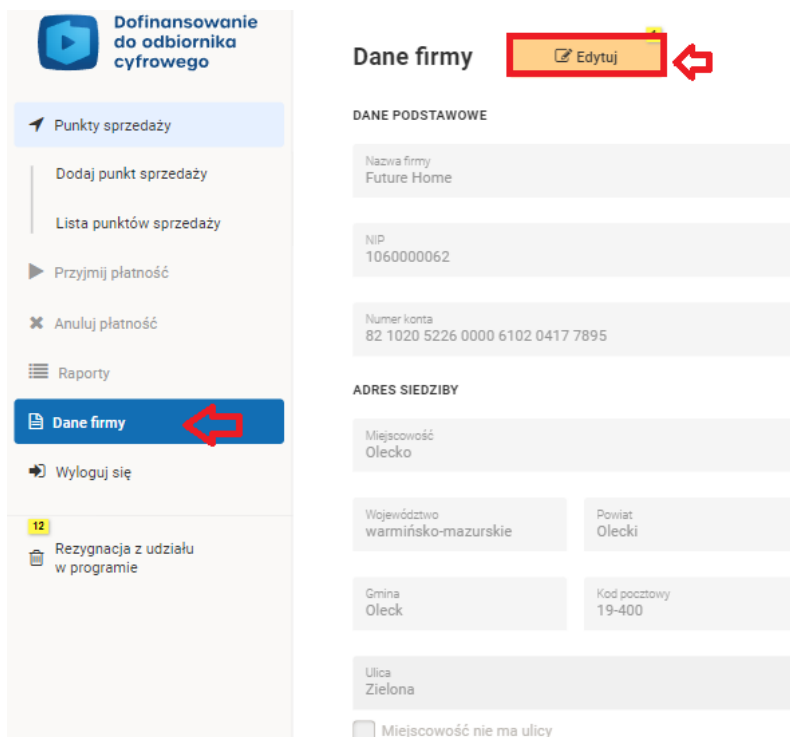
Dofinansowanie do odbiornika cyfrowego

Punkty sprzedaży

Dodaj punkt sprzedaży

Lista punktów sprzedaży

Przyjmij płatność

Anuluj płatność

Raporty

Dane firmy

Wyloguj się

12

Rezygnacja z udziału w programie

Dane firmy

Edytuj

DANE PODSTAWOWE

Nazwa firmy
Future Home

NIP
1060000062

Numer konta
82 1020 5226 0000 6102 0417 7895

ADRES SIEDZIBY

Miejscowość
Olecko

Województwo
warmińsko-mazurskie

Powiat
Olecki

Gmina
Oleck

Kod pocztowy
19-400

Ulica
Zielona

Miejscowość nie ma ulicy